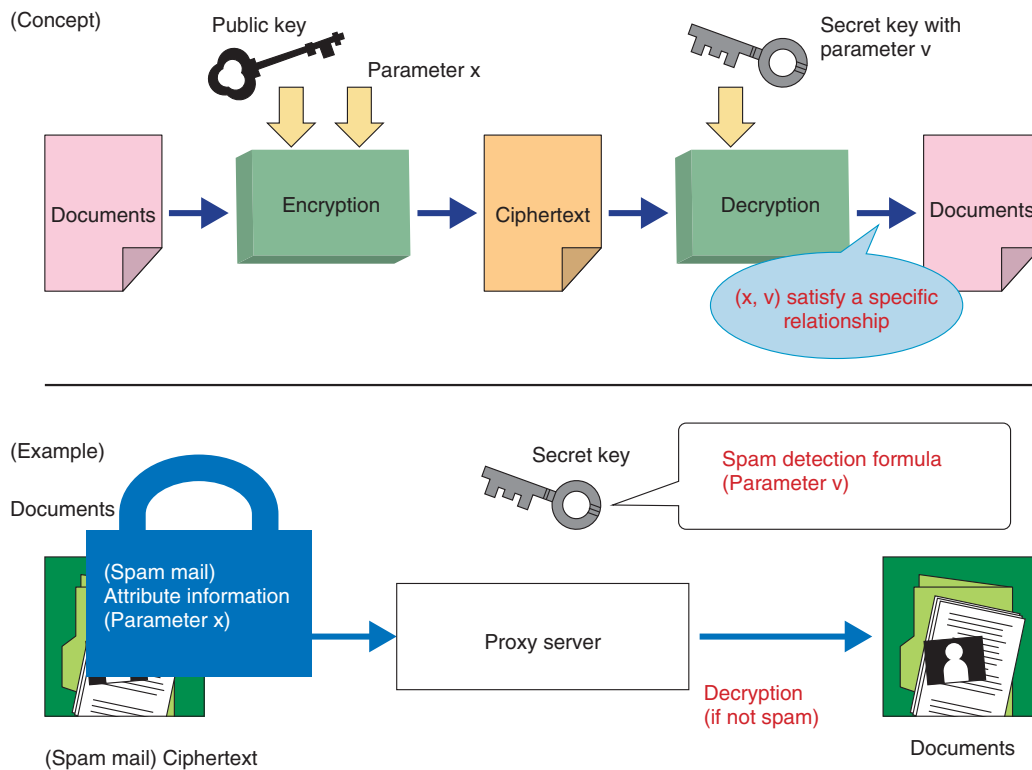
(Concept)

Public key

Parameter x

Secret key with parameter v

Documents

Encryption

Ciphertext

Decryption

Documents

(x, v) satisfy a specific relationship

(Example)

Secret key

Spam detection formula (Parameter v)

Documents

(Spam mail) Attribute information (Parameter x)

Proxy server

Decryption (if not spam)

(Spam mail) Ciphertext

Documents